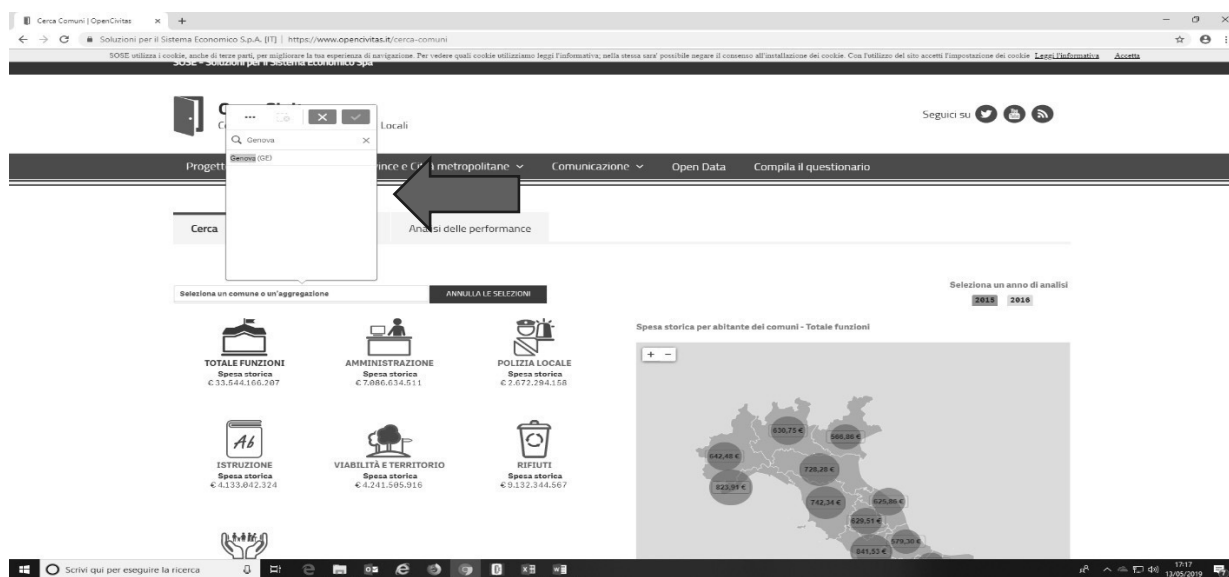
Cerca Comuni | OpenCivitas × +

Soluzioni per il Sistema Economico S.p.A. [IT] | https://www.opencivitas.it/cerca-comuni

SOSE utilizza i cookie, anche di terze parti, per migliorare la tua esperienza di navigazione. Per vedere quali cookie utilizziamo leggi l'informativa; nella stessa sara' possibile negare il consenso all'installazione dei cookie. Con l'utilizzo del sito accetti l'impostazione dei cookie Leggi l'informativa Accetta

SOSE - Soluzioni per il Sistema Economico Spa

Locali

Seguici su

Genova

Genova (GE)

Progett

ince e Città metropolitane

Comunicazione

Open Data

Compila il questionario

Cerca

Analisi delle performance

Seleziona un anno di analisi

2015 2016

Seleziona un comune o un'aggregazione

ANNULLA LE SELEZIONI

Spesa storica per abitante dei comuni - Totale funzioni

+ −

TOTALE FUNZIONI
Spesa storica
€ 33.544.166.207

AMMINISTRAZIONE
Spesa storica
€ 7.086.634.511

POLIZIA LOCALE
Spesa storica
€ 2.672.294.158

Ab

ISTRUZIONE
Spesa storica
€ 4.133.042.324

VIABILITÀ E TERRITORIO
Spesa storica
€ 4.241.505.916

RIFIUTI
Spesa storica
€ 9.132.344.567

630,75 €
566,86 €
642,48 €
728,28 €
823,91 €
742,34 €
625,86 €
629,51 €
579,30 €
641,53 €

Scrivi qui per eseguire la ricerca

17:17
13/05/2019